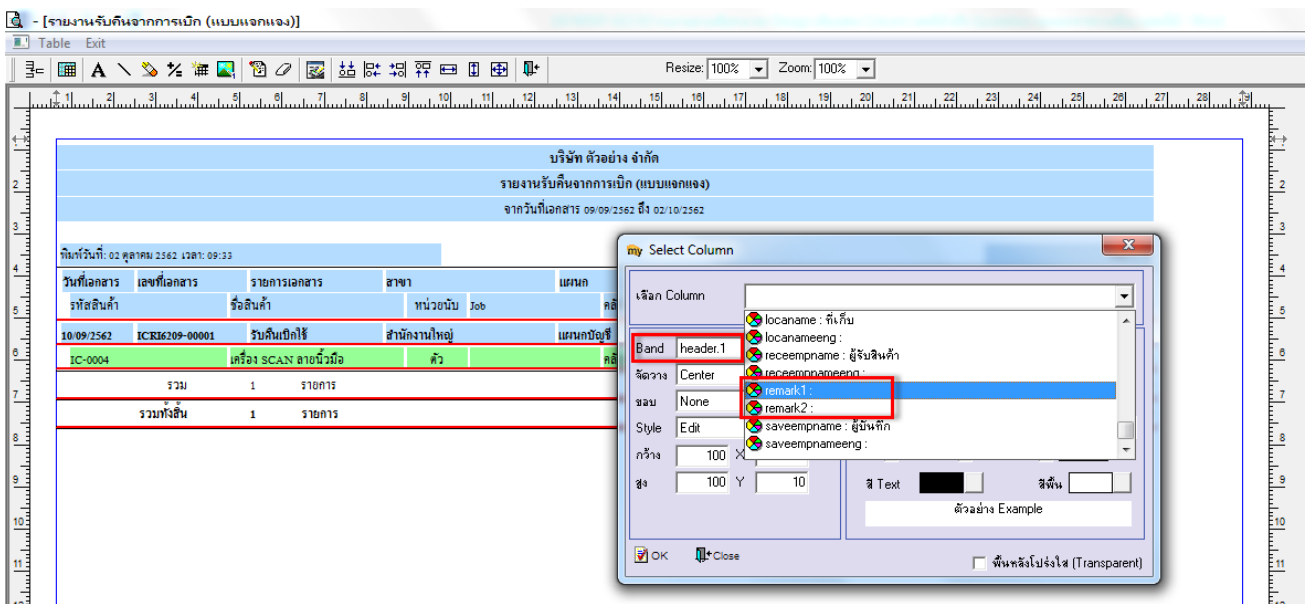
- [รายงานรับคืนจากการเบิก (แบบแจกแจง)]
Table Exit
Resize: 100% Zoom: 100%

บริษัท ตัวอย่าง จำกัด
รายงานรับคืนจากการเบิก (แบบแจกแจง)
จากวันที่เอกสาร 09/09/2562 ถึง 02/10/2562

พิมพ์วันที่: 02 ตุลาคม 2562 เวลา: 09:33

| วันที่เอกสาร | เลขที่เอกสาร | รายการเอกสาร | สาขา | แผนก |
|---|---|---|---|---|
| รหัสสินค้า | | ชื่อสินค้า | หน่วยนับ Job | คลั |
| 10/09/2562 | ICRI6209-00001 | รับคืนเบิกใช้ | สำนักงานใหญ่ | แผนกบัญชี |
| IC-0004 | | เครื่อง SCAN ลายนิ้วมือ | ตัว | คลั |

รวม 1 รายการ
รวมทั้งสิ้น 1 รายการ

Select Column
เลือก Column
locaname : ที่เก็บ
locanameeng :
receempname : ผู้รับสินค้า
receempnameeng :
remark1 :
remark2 :
saveempname : ผู้บันทึก
saveempnameeng :
Band header.1
จัดวาง Center
ขอบ None
Style Edit
กว้าง 100 X
สูง 100 Y 10
สี Text
สีพื้น
ตัวอย่าง Example
OK
Close
พื้นหลังโปร่งใส (Transparent)